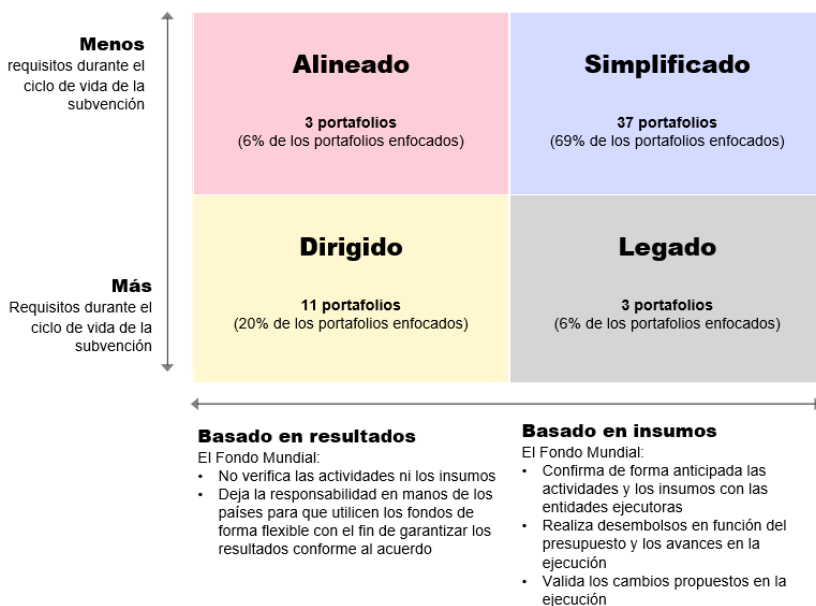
**Menos**
requisitos durante el ciclo de vida de la subvención

**Más**
Requisitos durante el ciclo de vida de la subvención

| **Alineado**<br>**3 portafolios**<br>(6% de los portafolios enfocados) | **Simplificado**<br>**37 portafolios**<br>(69% de los portafolios enfocados) |
|---|---|
| **Dirigido**<br>**11 portafolios**<br>(20% de los portafolios enfocados) | **Legado**<br>**3 portafolios**<br>(6% de los portafolios enfocados) |

**Basado en resultados**
El Fondo Mundial:
• No verifica las actividades ni los insumos
• Deja la responsabilidad en manos de los países para que utilicen los fondos de forma flexible con el fin de garantizar los resultados conforme al acuerdo

**Basado en insumos**
El Fondo Mundial:
• Confirma de forma anticipada las actividades y los insumos con las entidades ejecutoras
• Realiza desembolsos en función del presupuesto y los avances en la ejecución
• Valida los cambios propuestos en la ejecución